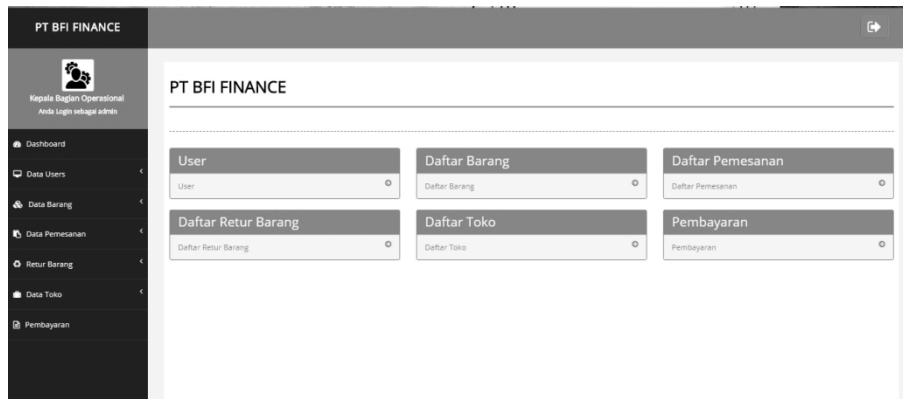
PT BFI FINANCE

Kepala Bagian Operasional
Anda Login sebagai admin

Dashboard
Data Users
Data Barang
Data Pemesanan
Retur Barang
Data Toko
Pembayaran

PT BFI FINANCE

User
User

Daftar Barang
Daftar Barang

Daftar Pemesanan
Daftar Pemesanan

Daftar Retur Barang
Daftar Retur Barang

Daftar Toko
Daftar Toko

Pembayaran
Pembayaran